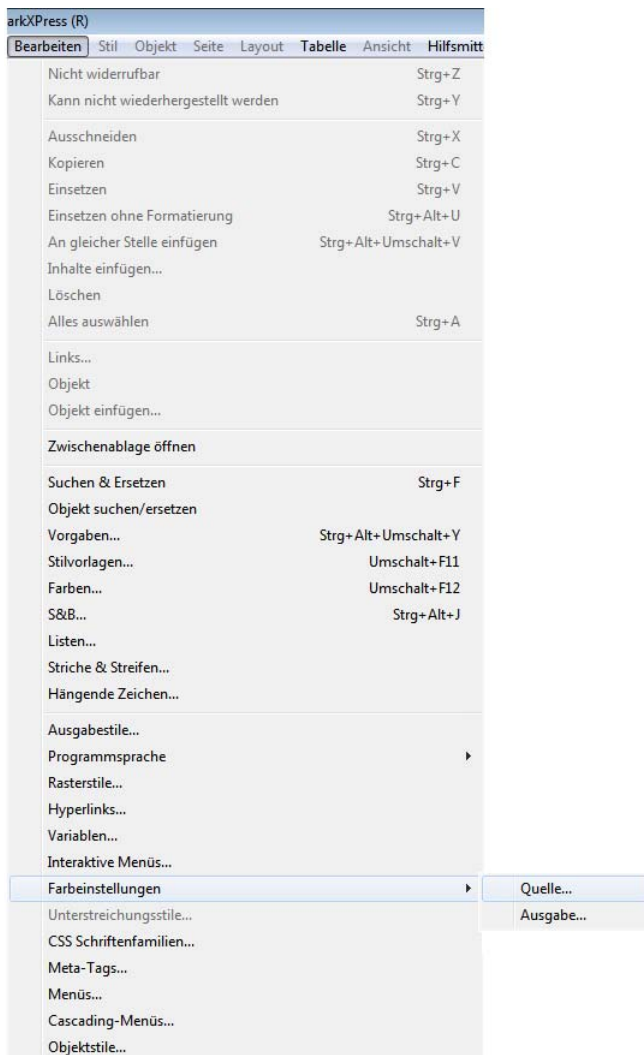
arkXPress (R)
Bearbeiten Stil Objekt Seite Layout Tabelle Ansicht Hilfsmitt

Nicht widerrufbar Strg+Z
Kann nicht wiederhergestellt werden Strg+Y

Ausschneiden Strg+X
Kopieren Strg+C
Einsetzen Strg+V
Einsetzen ohne Formatierung Strg+Alt+U
An gleicher Stelle einfügen Strg+Alt+Umschalt+V
Inhalte einfügen...
Löschen
Alles auswählen Strg+A

Links...
Objekt
Objekt einfügen...

Zwischenablage öffnen

Suchen & Ersetzen Strg+F
Objekt suchen/ersetzen
Vorgaben... Strg+Alt+Umschalt+Y
Stilvorlagen... Umschalt+F11
Farben... Umschalt+F12
S&B... Strg+Alt+J
Listen...
Striche & Streifen...
Hängende Zeichen...

Ausgabestile...
Programmsprache
Rasterstile...
Hyperlinks...
Variablen...
Interaktive Menüs...
Farbeinstellungen
Unterstreichungsstile...
CSS Schriftenfamilien...
Meta-Tags...
Menüs...
Cascading-Menüs...
Objektstile...

Quelle...
Ausgabe...